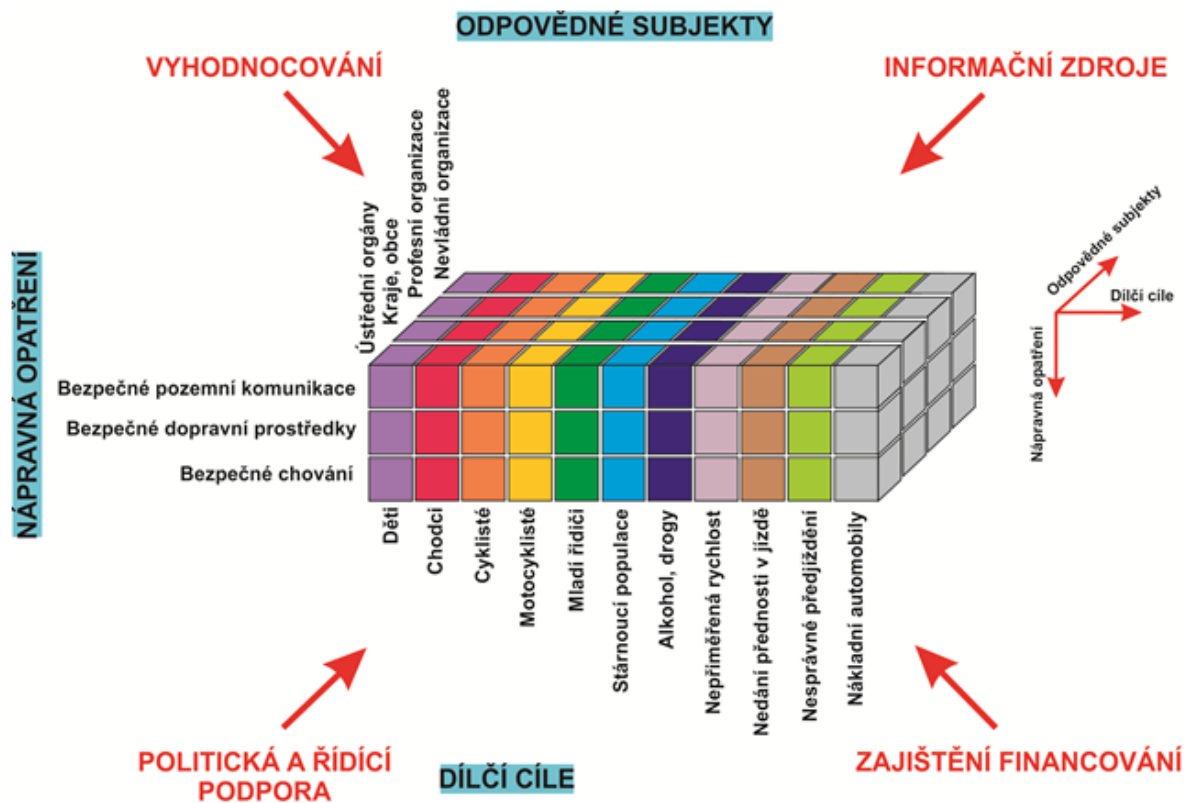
ODPOVĚDNÉ SUBJEKTY

VYHODNOCOVÁNÍ

INFORMAČNÍ ZDROJE

Ústřední orgány
Kraje, obce
Profesní organizace
Nevládní organizace

NÁPRAVNÁ OPATŘENÍ

Bezpečné pozemní komunikace
Bezpečné dopravní prostředky
Bezpečné chování

Děti
Chodci
Cyklisté
Motocyklisté
Mladí řidiči
Stárnoucí populace
Alkohol, drogy
Nepřiměřená rychlost
Nedání přednosti v jízdě
Nesprávné předjíždění
Nákladní automobily

Odpovědné subjekty
Dílčí cíle
Nápravná opatření

POLITICKÁ A ŘÍDÍCÍ PODPORA

DÍLČÍ CÍLE

ZAJIŠTĚNÍ FINANCOVÁNÍ